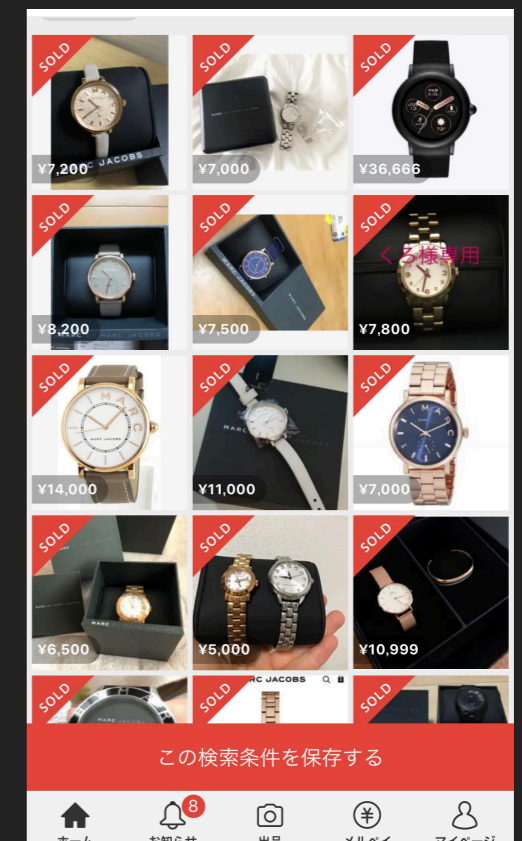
SOLD
MARC JACOBS
¥7,200

SOLD
¥7,000

SOLD
¥36,666

SOLD
MARC JACOBS
¥8,200

SOLD
¥7,500

SOLD
くろ様専用
¥7,800

SOLD
MARC JACOBS
¥14,000

SOLD
MARC JACOBS
¥11,000

SOLD
MARC JACOBS
¥7,000

SOLD
MARC JACOBS
¥6,500

SOLD
¥5,000

SOLD
¥10,999

SOLD

SOLD
MARC JACOBS

SOLD

この検索条件を保存する

ホーム
8
お知らせ
出品
メルペイ
マイページ